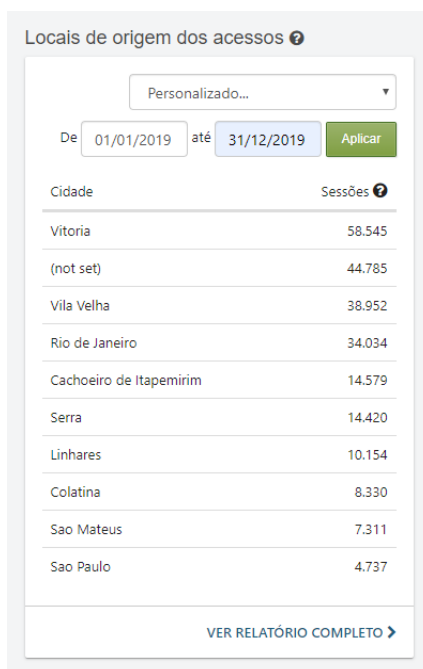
Locais de origem dos acessos ?

Personalizado...

De 01/01/2019 até 31/12/2019 Aplicar

| Cidade | Sessões ? |
|---|---|
| Vitoria | 58.545 |
| (not set) | 44.785 |
| Vila Velha | 38.952 |
| Rio de Janeiro | 34.034 |
| Cachoeiro de Itapemirim | 14.579 |
| Serra | 14.420 |
| Linhares | 10.154 |
| Colatina | 8.330 |
| Sao Mateus | 7.311 |
| Sao Paulo | 4.737 |

VER RELATÓRIO COMPLETO